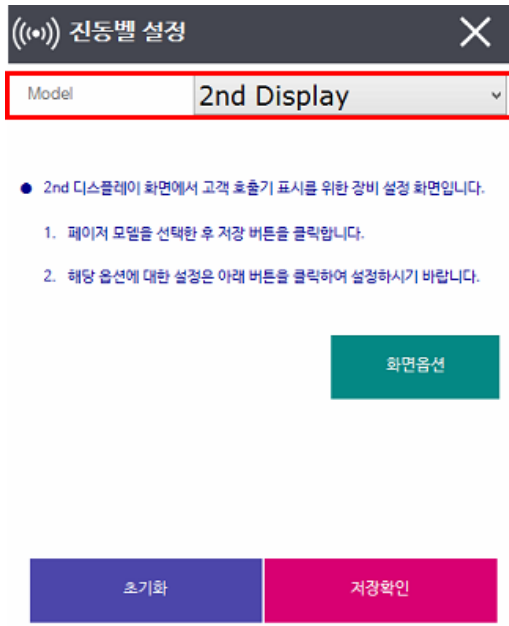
((•)) 진동벨 설정

Model

2nd Display

● 2nd 디스플레이 화면에서 고객 호출기 표시를 위한 장비 설정 화면입니다.

1. 페이저 모델을 선택한 후 저장 버튼을 클릭합니다.

2. 해당 옵션에 대한 설정은 아래 버튼을 클릭하여 설정하시기 바랍니다.

화면옵션

초기화

저장확인